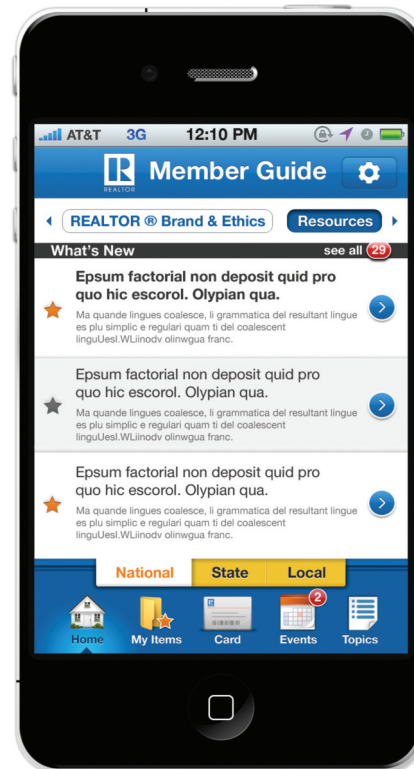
AT&T 3G 12:10 PM

R REALTOR Member Guide

REALTOR ® Brand & Ethics Resources

What's New see all 29

Epsum factorial non deposit quid pro quo hic escorol. Olypian qua.
Ma quande lingues coalesce, li grammatica del resultant lingue es plu simplic e regulari quam ti del coalescent linguUesl.WLiinodv olinwgua franc.

Epsum factorial non deposit quid pro quo hic escorol. Olypian qua.
Ma quande lingues coalesce, li grammatica del resultant lingue es plu simplic e regulari quam ti del coalescent linguUesl.WLiinodv olinwgua franc.

Epsum factorial non deposit quid pro quo hic escorol. Olypian qua.
Ma quande lingues coalesce, li grammatica del resultant lingue es plu simplic e regulari quam ti del coalescent linguUesl.WLiinodv olinwgua franc.

National State Local

Home My Items Card 2 Events Topics